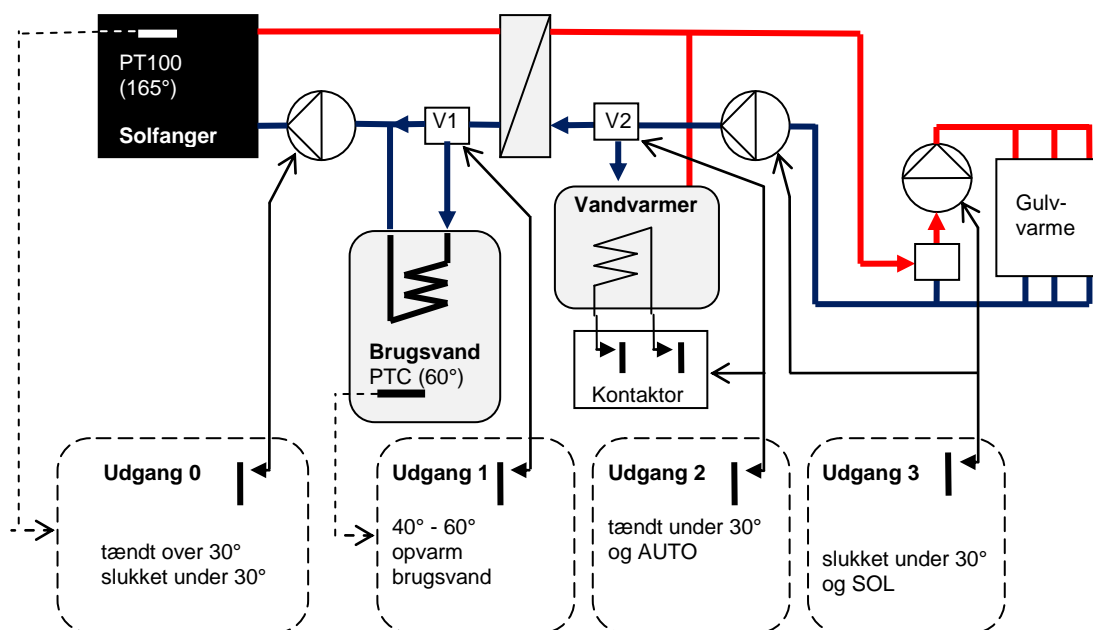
PT100
(165°)

Solfanger

V1

V2

Vandvarmer

Gulv-
varme

Brugsvand
PTC (60°)

Kontaktor

Udgang 0

tændt over 30°
slukket under 30°

Udgang 1

40° - 60°
opvarm
brugsvand

Udgang 2

tændt under 30°
og AUTO

Udgang 3

slukket under 30°
og SOL